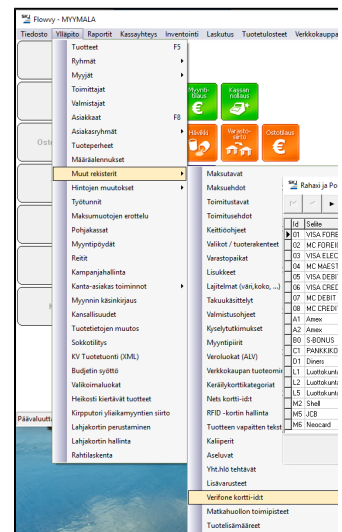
Flowy - MYYMALA

Tiedosto Ylläpito Raportit Kassayhteys Inventointi Laskutus Tuotetulosteet Verkkokaupp

Tuotteet F5
Ryhmät
Myyjät
Toimittajat
Valmistajat
Asiakkaat F8
Asiakasryhmät
Tuoteperheet
Määräalennukset
Muut rekisterit
Hintojen muutokset
Työtunnit
Maksumuotojen erottelu
Pohjakassat
Myyntipöydät
Reitit
Kampanjahallinta
Kanta-asiakas toiminnot
Myynnin käsinkirjaus
Kansallisuudet
Tuotetietojen muutos
Sokkotilitys
KV Tuotetuonti (XML)
Budjetin syöttö
Valikoimaluokat
Heikosti kiertävät tuotteet
Kirpputori yliaikamyyntien siirto
Lahjakortin perustaminen
Lahjakortin hallinta
Rahtilaskenta

Myyntilasku
Kassan nollaus
Hävikki
Varastosiirto
Ostotilaus

Ost

Päivauutt

Maksutavat
Maksuehdot
Toimitustavat
Toimitusehdot
Keittiöohjeet
Valikot / tuoterakenteet
Varastopaikat
Lisukkeet
Lajitelmat (väri,koko, ...)
Takuukäsittelyt
Valmistusohjeet
Kyselytutkimukset
Myyntipiirit
Verokoodat (ALV)
Verkkokaupan tuoteominaisuudet
Keräilykorttikategoriat
Nets kortti-id:t
RFID -kortin hallinta
Tuotteen vapaitten tekstien otsikot
Kaliiperit
Aseluvat
Yht.hlö tehtävät
Lisävarusteet
Verifone kortti-id:t
Matkahuollon toimipisteet
Tuotelisämääreet

Rahaxi ja Po

| Id | Selite |
|---|---|
| 01 | VISA FOREI |
| 02 | MC FOREIG |
| 03 | VISA ELEC |
| 04 | MC MAEST |
| 05 | VISA DEBIT |
| 06 | VISA CRED |
| 07 | MC DEBIT |
| 08 | MC CREDI |
| A1 | Amex |
| A2 | Amex |
| B0 | S-BONUS |
| C1 | PANKKIKO |
| D1 | Diners |
| L1 | Luottokunt |
| L2 | Luottokunt |
| L5 | Luottokunt |
| M2 | Shell |
| M5 | JCB |
| M6 | Neocard |